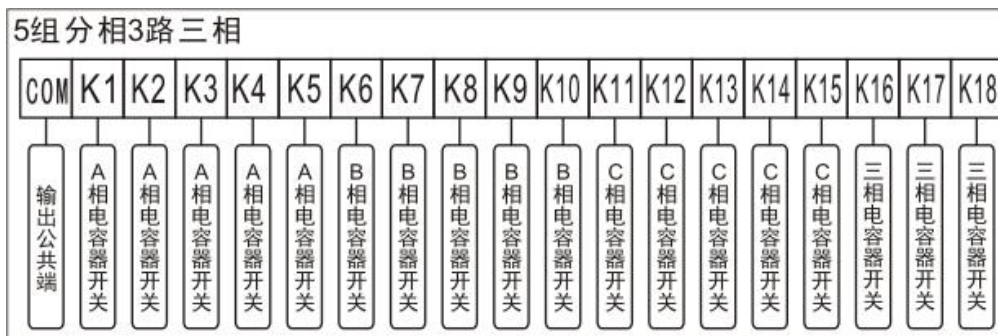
5组分相3路三相

| COM | K1 | K2 | K3 | K4 | K5 | K6 | K7 | K8 | K9 | K10 | K11 | K12 | K13 | K14 | K15 | K16 | K17 | K18 |
|---|---|---|---|---|---|---|---|---|---|---|---|---|---|---|---|---|---|---|
| 输出公共端 | A相电容器开关 | A相电容器开关 | A相电容器开关 | A相电容器开关 | A相电容器开关 | B相电容器开关 | B相电容器开关 | B相电容器开关 | B相电容器开关 | B相电容器开关 | C相电容器开关 | C相电容器开关 | C相电容器开关 | C相电容器开关 | C相电容器开关 | 三相电容器开关 | 三相电容器开关 | 三相电容器开关 |